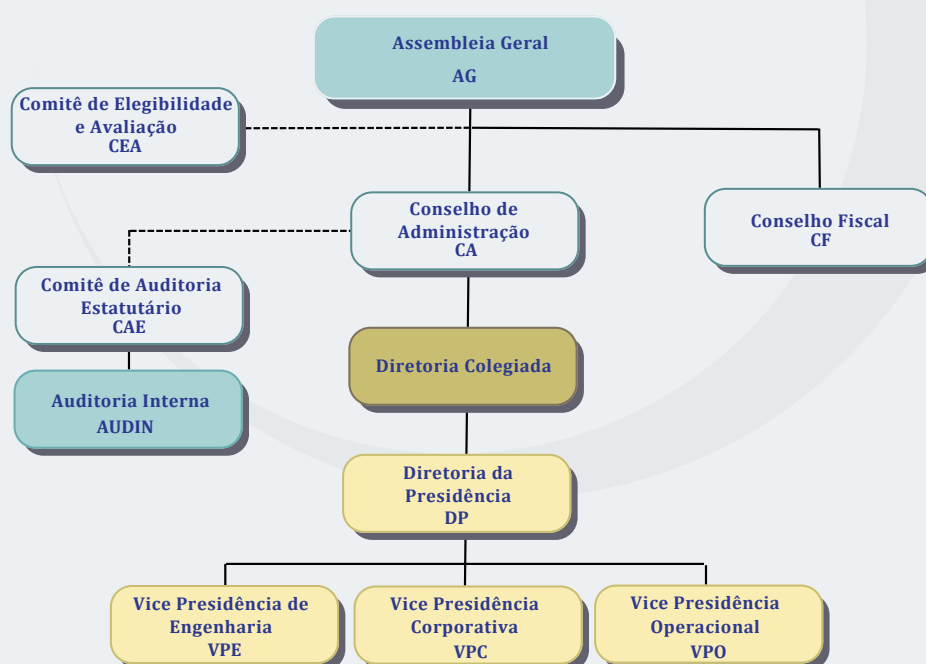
Assembleia Geral
AG

Comitê de Elegibilidade e Avaliação
CEA

Conselho de Administração
CA

Conselho Fiscal
CF

Comitê de Auditoria Estatutário
CAE

Diretoria Colegiada

Auditoria Interna
AUDIN

Diretoria da Presidência
DP

Vice Presidência de Engenharia
VPE

Vice Presidência Corporativa
VPC

Vice Presidência Operacional
VPO